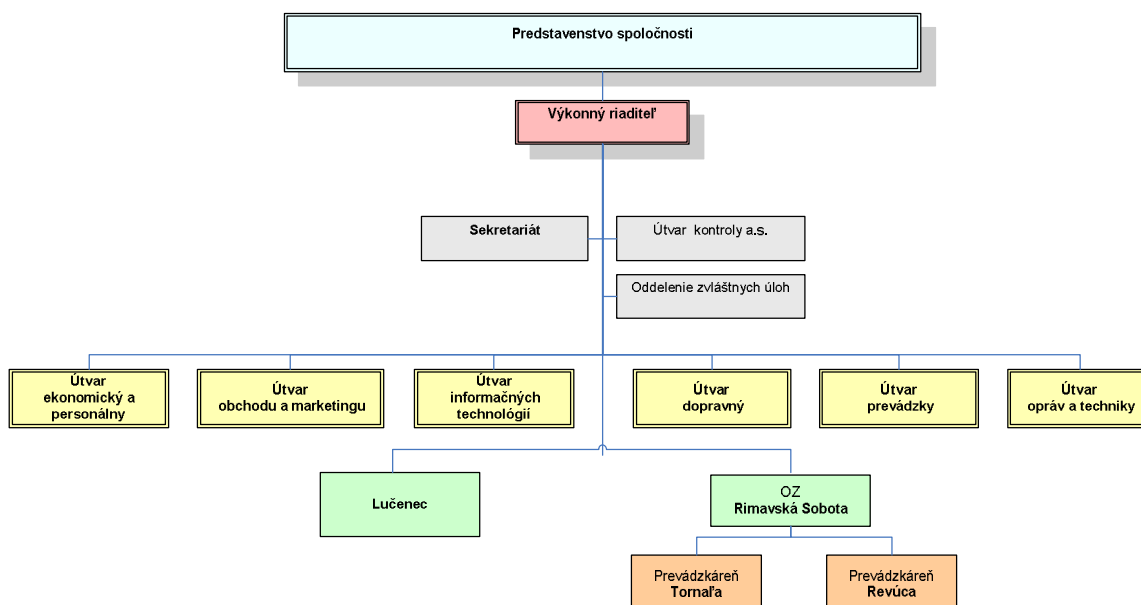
Predstavenstvo spoločnosti

Výkonný riaditeľ

Sekretariát

Útvar kontroly a.s.

Oddelenie zvláštnych úloh

Útvar ekonomický a personálny

Útvar obchodu a marketingu

Útvar informačných technológií

Útvar dopravný

Útvar prevádzky

Útvar opráv a techniky

Lučenec

OZ Rimavská Sobota

Prevádzkáreň Tornaľa

Prevádzkáreň Revúca